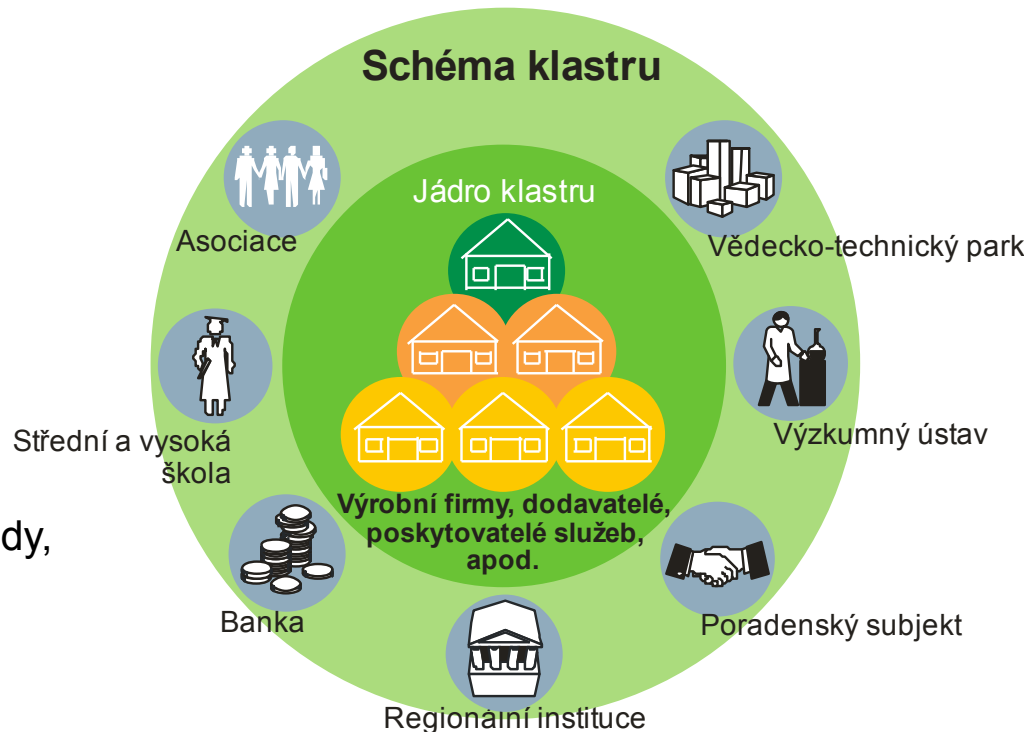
Schéma klastru

Jádro klastru

Asociace

Vědecko-technický park

Střední a vysoká škola

Výzkumný ústav

Výrobní firmy, dodavatelé, poskytovatelé služeb, apod.

dy,

Banka

Poradenský subjekt

Regionální instituce